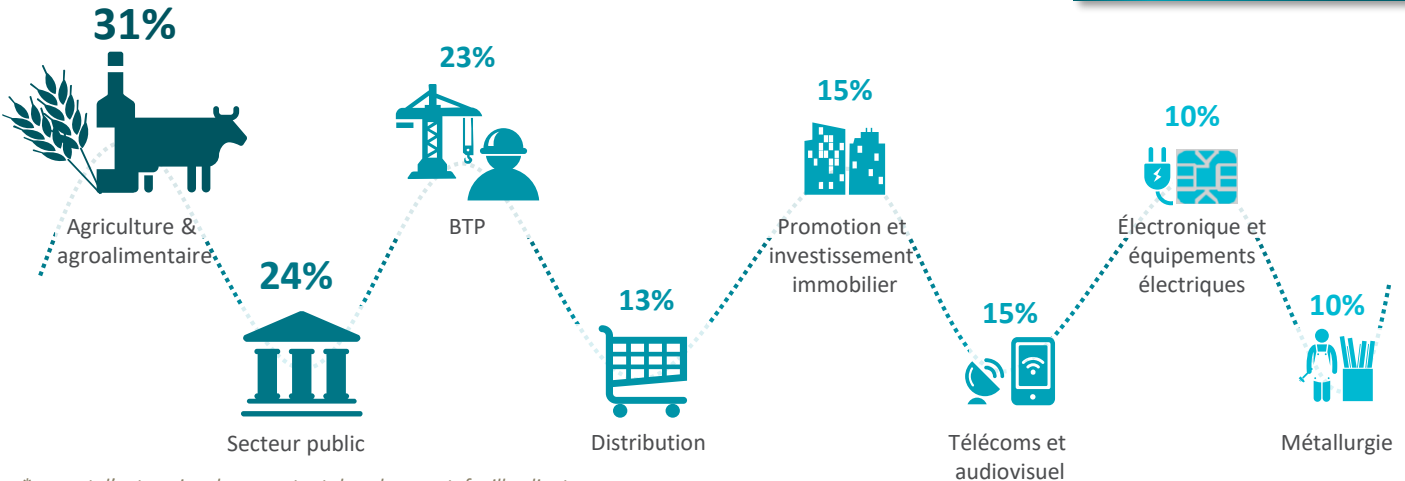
31%

Agriculture & agroalimentaire

24%

Secteur public

23%

BTP

13%

Distribution

15%

Promotion et investissement immobilier

15%

Télécoms et audiovisuel

10%

Électronique et équipements électriques

10%

Métallurgie

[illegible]